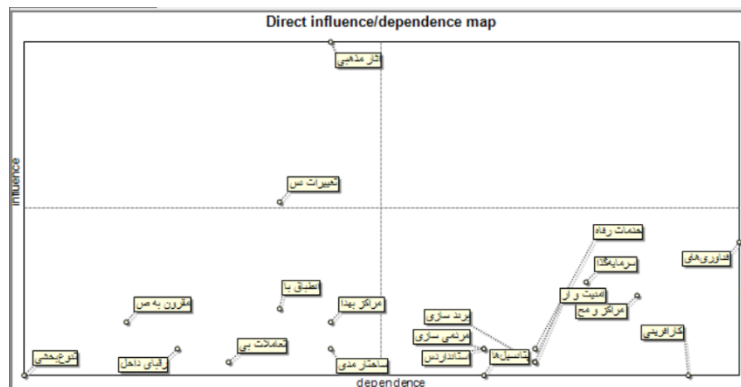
Direct influence/dependence map

influence

dependence

آثار مذهبی

تغییرات س

خدمات رفاه

فناوری‌های

سرمایه‌گذا

مدیت و ار

مراکز و مح

کارآفرینی

مقرون به ص

انطباق با

مراکز بهدا

برند سازی

مردمی سازی

استانداردس

پتانسیل‌ها

تنوع‌بخشی

ارتقای داخل

تعاملات بی

ساختار مدی